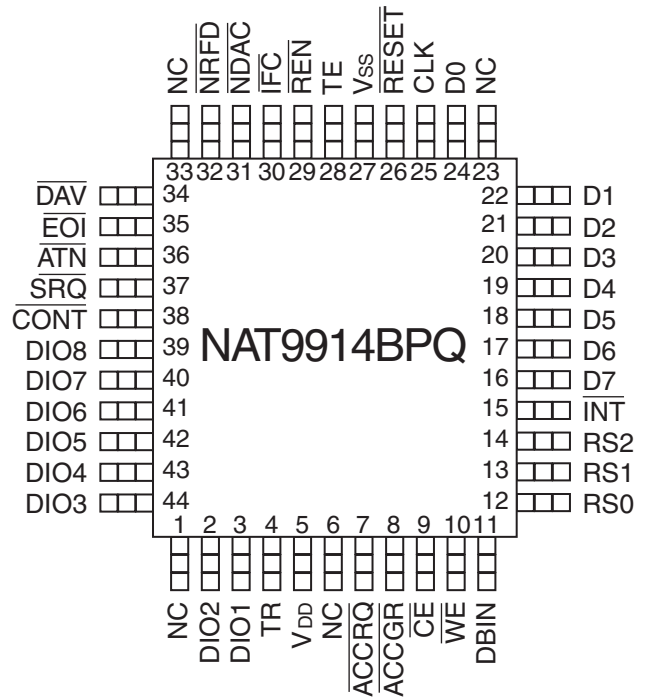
NC $\overline{NRFD}$ $\overline{NDAC}$ $\overline{IFC}$ $\overline{REN}$ TE $V_{SS}$ $\overline{RESET}$ CLK D0 NC

33 32 31 30 29 28 27 26 25 24 23

$\overline{DAV}$ 34
$\overline{EOI}$ 35
$\overline{ATN}$ 36
$\overline{SRQ}$ 37
$\overline{CONT}$ 38
DIO8 39
DIO7 40
DIO6 41
DIO5 42
DIO4 43
DIO3 44

NAT9914BPQ

22 D1
21 D2
20 D3
19 D4
18 D5
17 D6
16 D7
15 $\overline{INT}$
14 RS2
13 RS1
12 RS0

1 2 3 4 5 6 7 8 9 10 11

NC DIO2 DIO1 TR $V_{DD}$ NC $\overline{ACCRQ}$ $\overline{ACCGR}$ $\overline{CE}$ $\overline{WE}$ DBIN